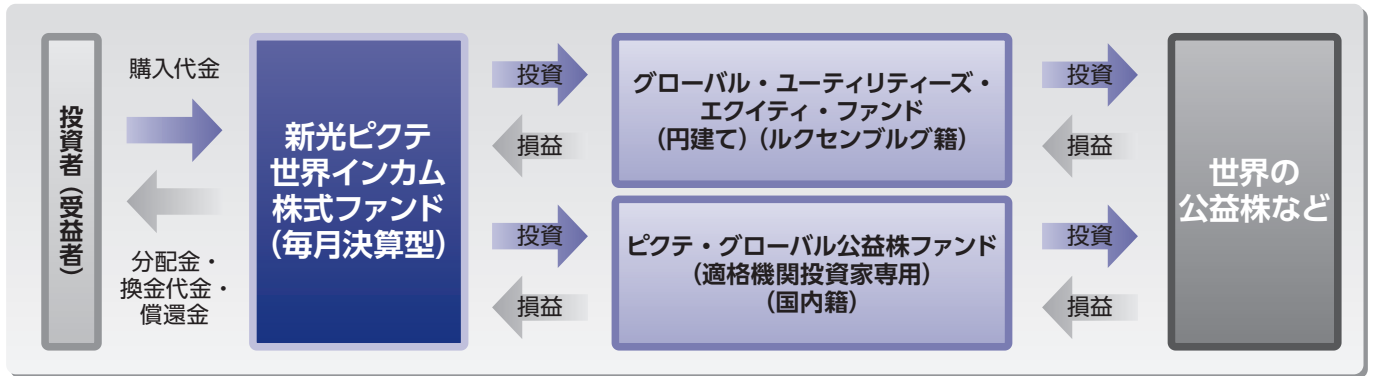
投資者（受益者）

購入代金

分配金・
換金代金・
償還金

新光ピクテ
世界インカム
株式ファンド
（毎月決算型）

投資

損益

投資

損益

グローバル・ユーティリティーズ・
エクイティ・ファンド
（円建て）（ルクセンブルグ籍）

ピクテ・グローバル公益株ファンド
（適格機関投資家専用）
（国内籍）

投資

損益

投資

損益

世界の
公益株など